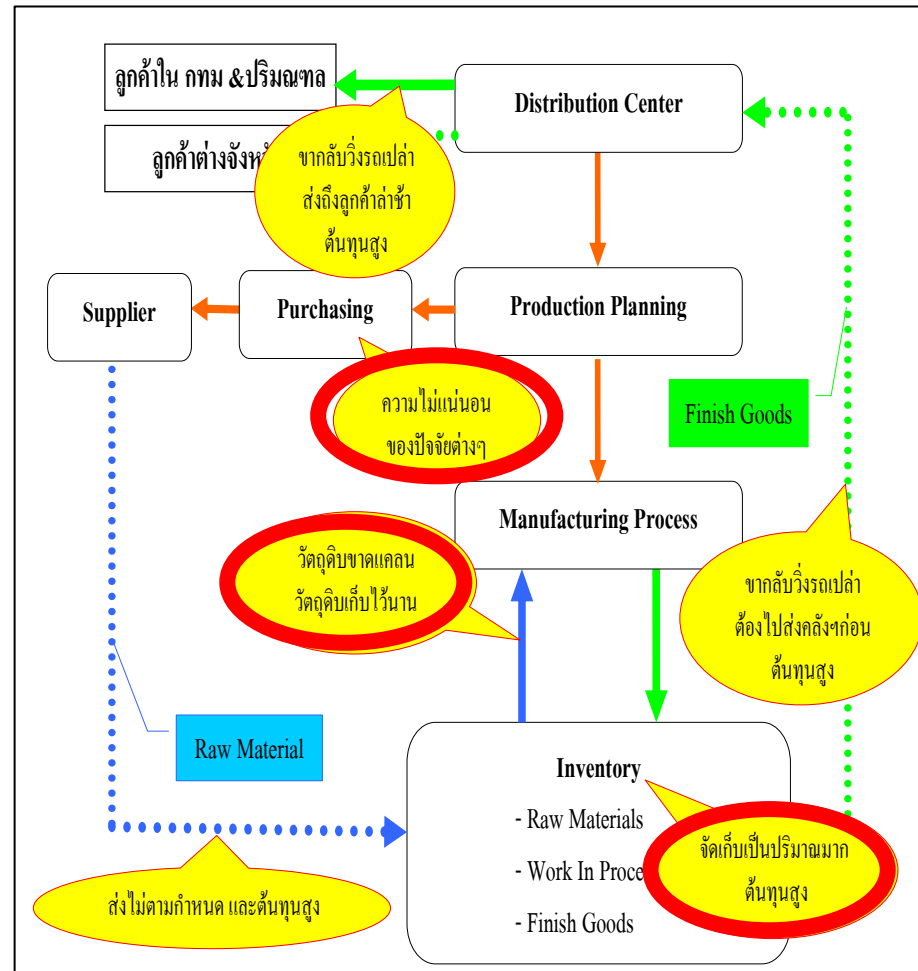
ลูกค้าใน กทม &ปริมณฑล

ลูกค้าต่างจังห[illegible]

Distribution Center

ขากลับวิ่งรถเปล่า ส่งถึงลูกค้าล่าช้า ต้นทุนสูง

Supplier

Purchasing

Production Planning

ความไม่แน่นอน ของปัจจัยต่างๆ

Finish Goods

Manufacturing Process

วัตถุดิบขาดแคลน วัตถุดิบเก็บไว้นาน

ขากลับวิ่งรถเปล่า ต้องไปส่งคลังฯก่อน ต้นทุนสูง

Raw Material

Inventory

- Raw Materials

- Work In Proce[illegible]

- Finish Goods

จัดเก็บเป็นปริมาณมาก ต้นทุนสูง

ส่งไม่ตามกำหนด และต้นทุนสูง